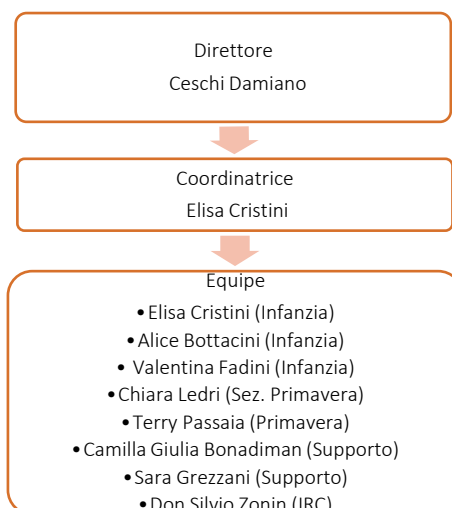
Direttore
Ceschi Damiano

Coordinatrice
Elisa Cristini

Equipe
• Elisa Cristini (Infanzia)
• Alice Bottacini (Infanzia)
• Valentina Fadini (Infanzia)
• Chiara Ledri (Sez. Primavera)
• Terry Passaia (Primavera)
• Camilla Giulia Bonadiman (Supporto)
• Sara Grezzani (Supporto)
• Don Silvio Zonin (IRC)